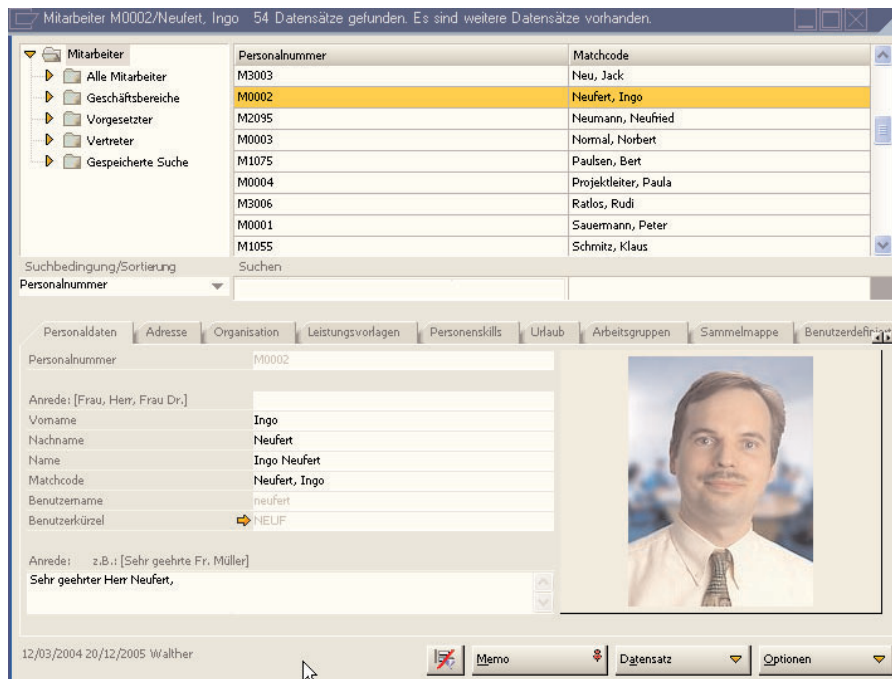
Mitarbeiter M0002/Neufert, Ingo 54 Datensätze gefunden. Es sind weitere Datensätze vorhanden.

Mitarbeiter
Alle Mitarbeiter
Geschäftsbereiche
Vorgesetzter
Vertreter
Gespeicherte Suche

| Personalnummer | Matchcode |
|---|---|
| M3003 | Neu, Jack |
| M0002 | Neufert, Ingo |
| M2095 | Neumann, Neufried |
| M0003 | Normal, Norbert |
| M1075 | Paulsen, Bert |
| M0004 | Projektleiter, Paula |
| M3006 | Ratlos, Rudi |
| M0001 | Sauermann, Peter |
| M1055 | Schmitz, Klaus |

Suchbedingung/Sortierung
Personalnummer
Suchen

Personaldaten | Adresse | Organisation | Leistungsvorlagen | Personenskills | Urlaub | Arbeitsgruppen | Sammelmappe | Benutzerdefin

Personalnummer M0002
Anrede: [Frau, Herr, Frau Dr.]
Vorname Ingo
Nachname Neufert
Name Ingo Neufert
Matchcode Neufert, Ingo
Benutzername neufert
Benutzerkürzel NEUF

Anrede: z.B.: [Sehr geehrte Fr. Müller]
Sehr geehrter Herr Neufert,

12/03/2004 20/12/2005 Walther

Memo
Datensatz
Optionen